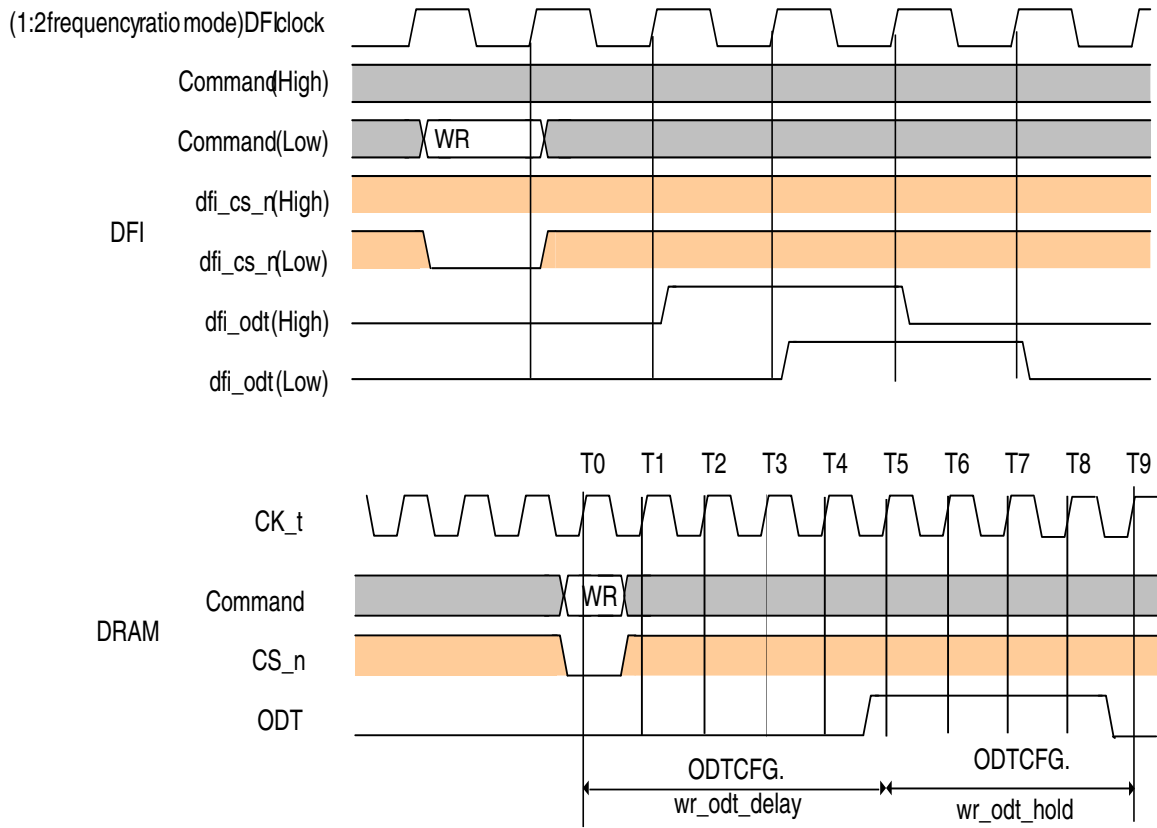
(1:2frequencyratio mode)DFIclock
Command(High)
Command(Low)
WR
dfi_cs_n(High)
DFI
dfi_cs_n(Low)
dfi_odt(High)
dfi_odt(Low)

T0 T1 T2 T3 T4 T5 T6 T7 T8 T9
CK_t
Command
WR
DRAM
CS_n
ODT
ODTCFG.
wr_odt_delay
ODTCFG.
wr_odt_hold